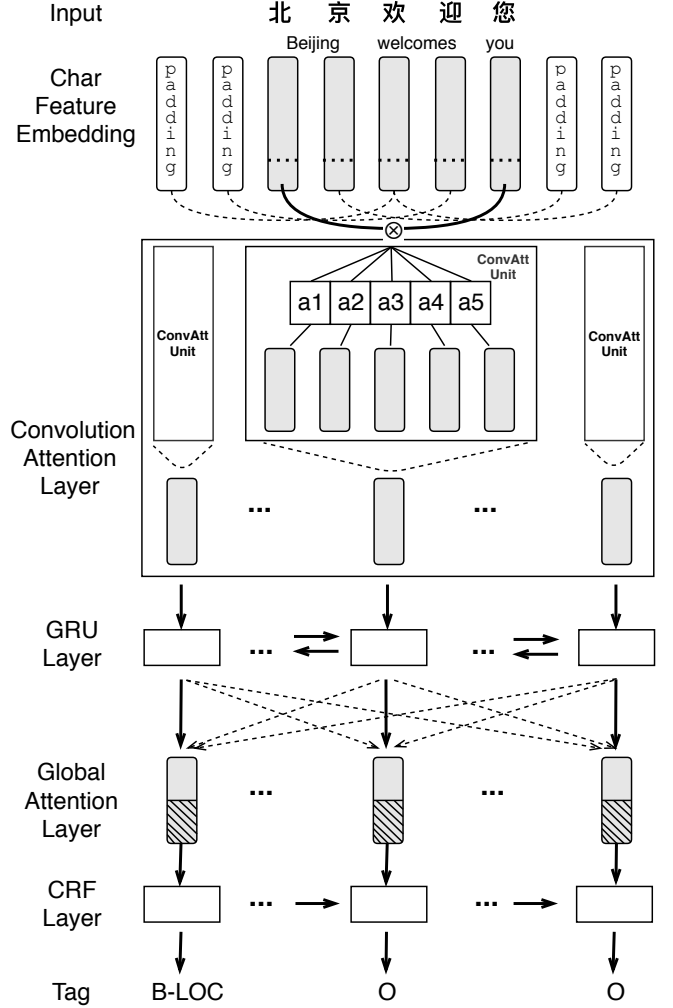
Input 北 京 欢 迎 您

Beijing welcomes you

Char Feature Embedding

padding padding padding padding

$\otimes$

ConvAtt Unit

ConvAtt Unit

a1 a2 a3 a4 a5

ConvAtt Unit

Convolution Attention Layer

... ...

GRU Layer

... ...

Global Attention Layer

... ...

CRF Layer

... ...

Tag B-LOC O O